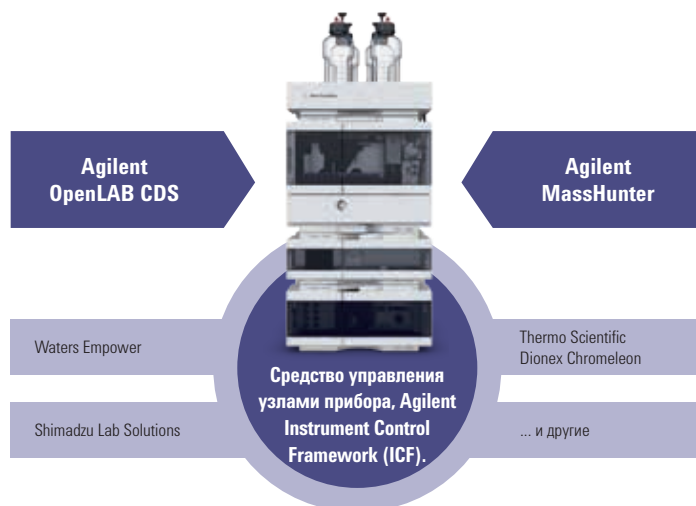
Agilent
OpenLAB CDS

Agilent
MassHunter

Waters Empower

Thermo Scientific
Dionex Chromeleon

Средство управления узлами прибора, Agilent Instrument Control Framework (ICF).

Shimadzu Lab Solutions

... и другие